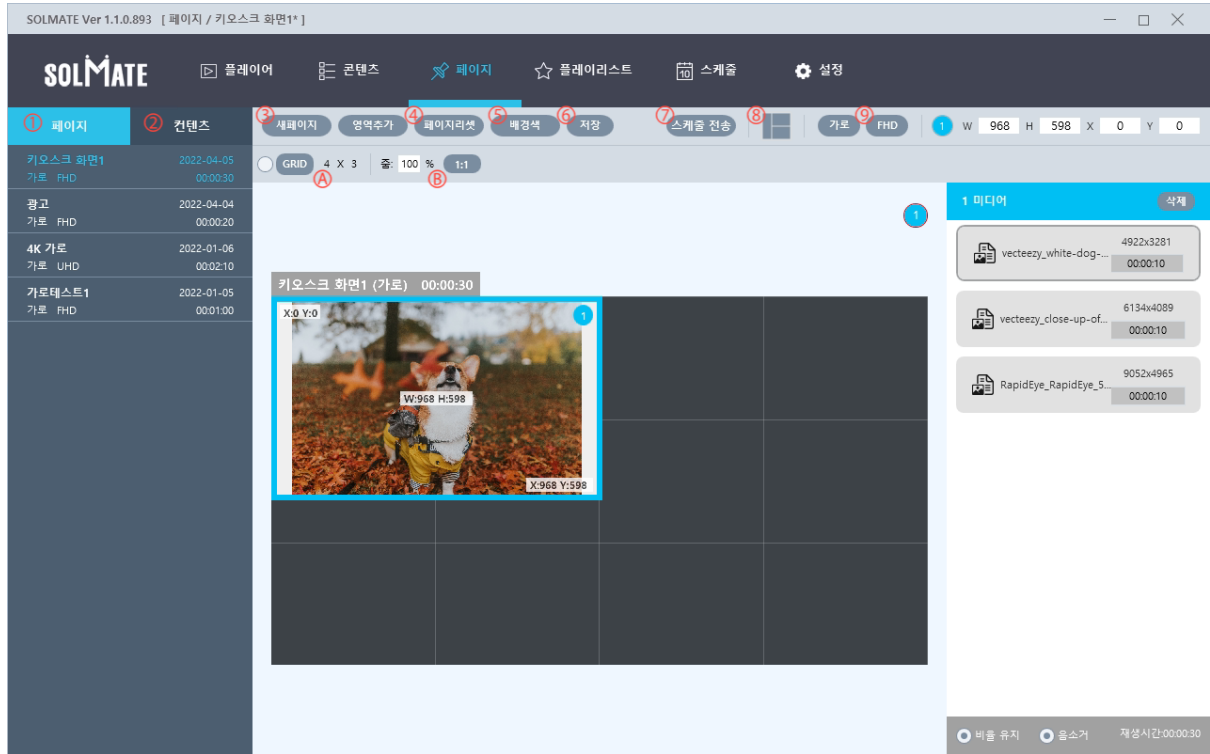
SOLMATE Ver 1.1.0.893 [ 페이지 / 키오스크 화면1* ]

SOLMATE

플레이어 콘텐츠 페이지 플레이리스트 스케줄 설정

① 페이지 ② 컨텐츠

키오스크 화면1 2022-04-05
가로 FHD 00:00:30

광고 2022-04-04
가로 FHD 00:00:20

4K 가로 2022-01-06
가로 UHD 00:02:10

가로테스트1 2022-01-05
가로 FHD 00:01:00

③ 새페이지 영역추가 ④ 페이지리셋 ⑤ 배경색 ⑥ 저장 ⑦ 스케줄 전송 ⑧ ⑨ 가로 FHD 1 W 968 H 598 X 0 Y 0

GRID 4 X 3 Ⓐ 줌: 100 % 1:1 Ⓑ

1

키오스크 화면1 (가로) 00:00:30

X:0 Y:0 1

W:968 H:598

X:968 Y:598

1 미디어 삭제

vecteezy_white-dog-... 4922x3281 00:00:10

vecteezy_close-up-of... 6134x4089 00:00:10

RapidEye_RapidEye_5... 9052x4965 00:00:10

비율 유지 음소거 재생시간:00:00:30